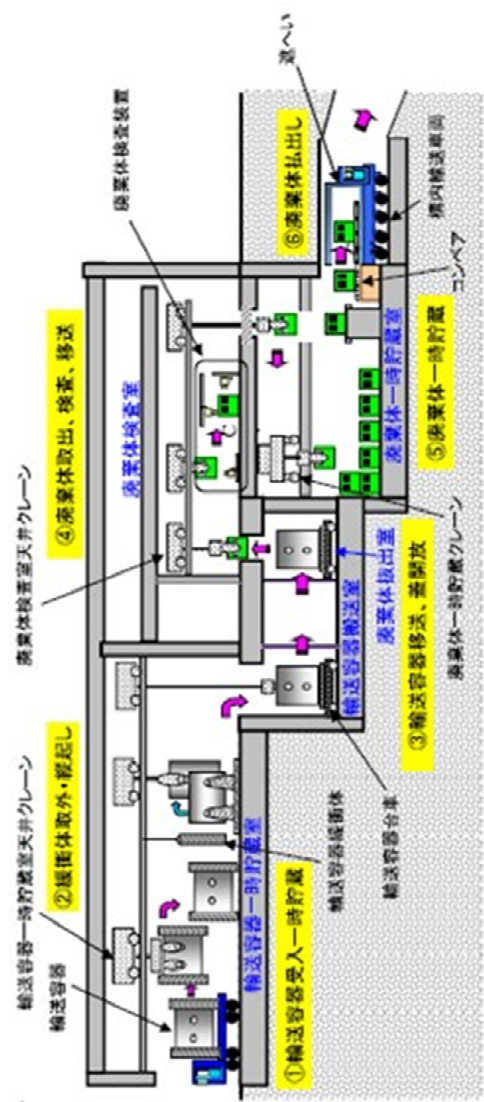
輸送容器

輸送容器一時貯蔵室天井クレーン

②緩衝体取外・竪起し

輸送容器受入一時貯蔵

輸送容器一時貯蔵室

輸送容器緩衝体

輸送容器台車

輸送容器輸送室

③輸送容器移送、蓋開放

廃棄体一時貯蔵クレーン

廃棄体取出室

廃棄体検査室天井クレーン

廃棄体検査室

④廃棄体取出、検査、移送

廃棄体検査装置

廃棄体一時貯蔵室

⑤廃棄体一時貯蔵

コンベア

構内輸送車両

遮へい

⑥廃棄体払出し